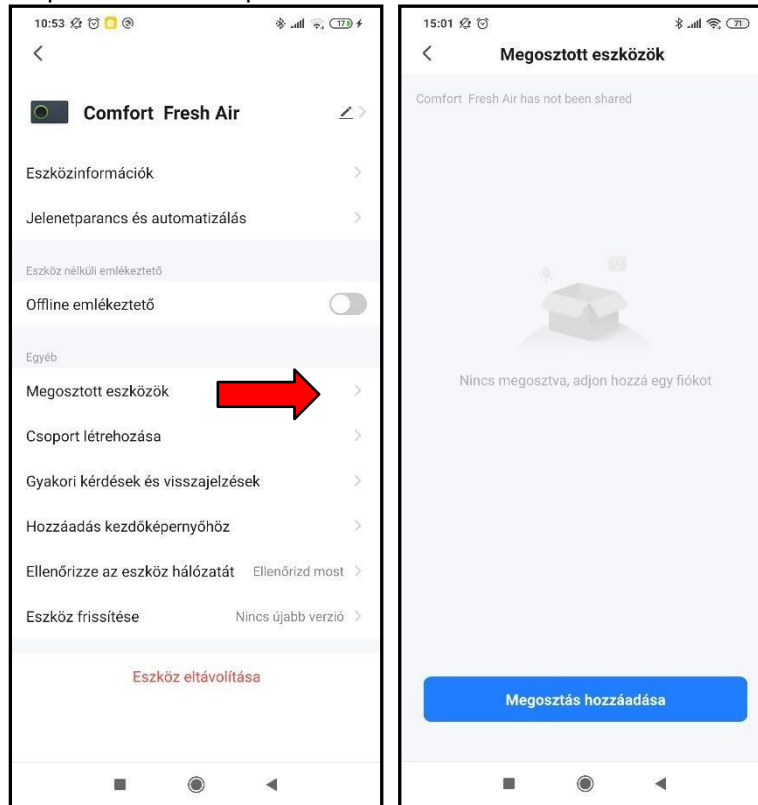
10:53

<

Comfort Fresh Air

Eszközinformációk

Jelenetparancs és automatizálás

Eszköz nélküli emlékeztető

Offline emlékeztető

Egyéb

Megosztott eszközök

Csoport létrehozása

Gyakori kérdések és visszajelzések

Hozzáadás kezdőképernyőhöz

Ellenőrizze az eszköz hálózatát Ellenőrizd most

Eszköz frissítése Nincs újabb verzió

Eszköz eltávolítása

15:01

<

Megosztott eszközök

Comfort Fresh Air has not been shared

Nincs megosztva, adjon hozzá egy fiókot

Megosztás hozzáadása